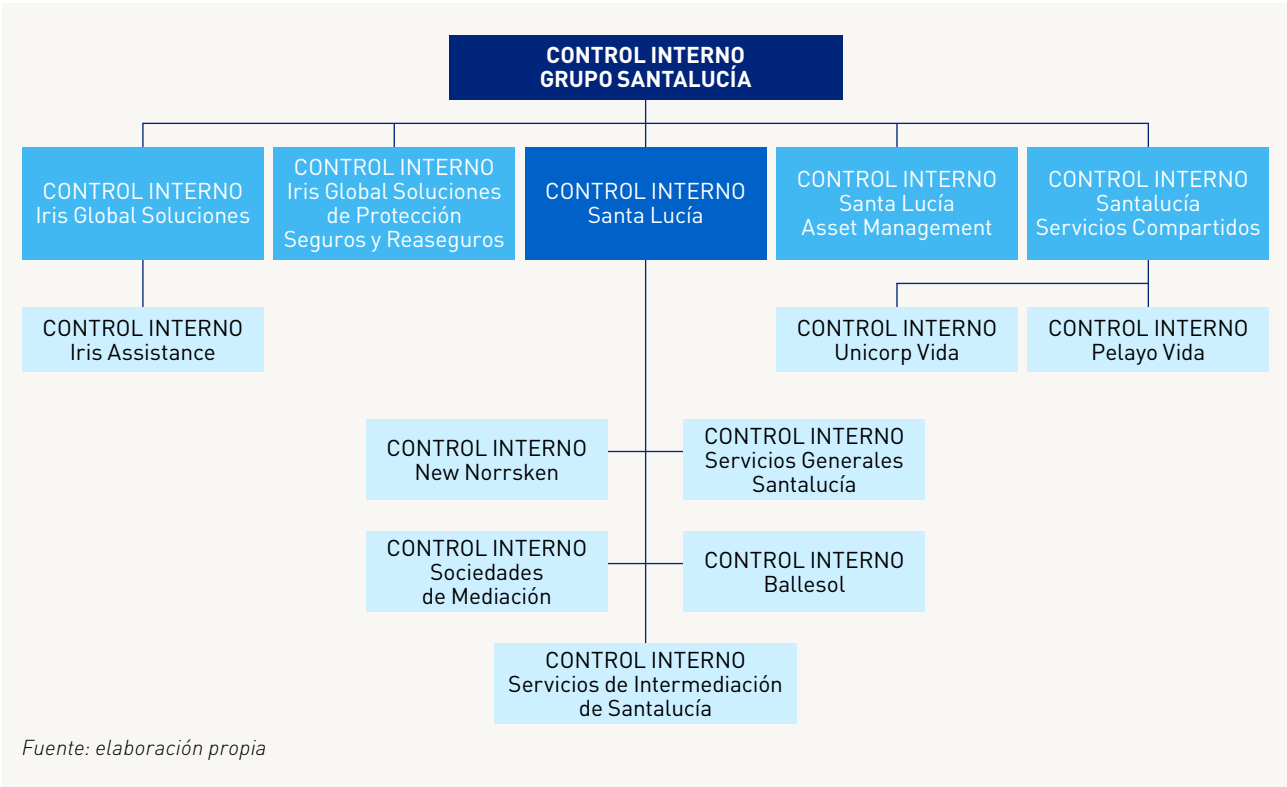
CONTROL INTERNO
GRUPO SANTALUCÍA

CONTROL INTERNO
Iris Global Soluciones

CONTROL INTERNO
Iris Global Soluciones de Protección Seguros y Reaseguros

CONTROL INTERNO
Santa Lucía

CONTROL INTERNO
Santa Lucía Asset Management

CONTROL INTERNO
Santalucía Servicios Compartidos

CONTROL INTERNO
Iris Assistance

CONTROL INTERNO
Unicorp Vida

CONTROL INTERNO
Pelayo Vida

CONTROL INTERNO
New Norrsken

CONTROL INTERNO
Servicios Generales Santalucía

CONTROL INTERNO
Sociedades de Mediación

CONTROL INTERNO
Ballesol

CONTROL INTERNO
Servicios de Intermediación de Santalucía

Fuente: elaboración propia